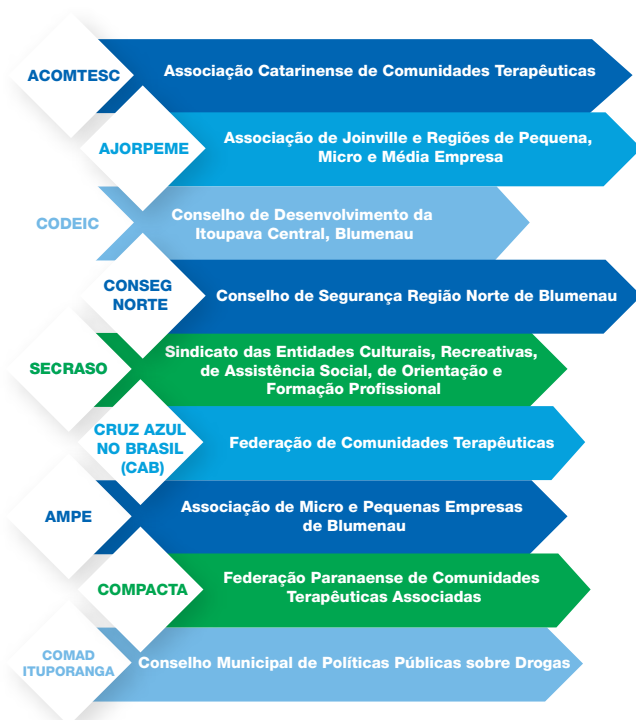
ACOMTESC
Associação Catarinense de Comunidades Terapêuticas

AJORPEME
Associação de Joinville e Regiões de Pequena, Micro e Média Empresa

CODEIC
Conselho de Desenvolvimento da Itoupava Central, Blumenau

CONSEG NORTE
Conselho de Segurança Região Norte de Blumenau

SECRASO
Sindicato das Entidades Culturais, Recreativas, de Assistência Social, de Orientação e Formação Profissional

CRUZ AZUL NO BRASIL (CAB)
Federação de Comunidades Terapêuticas

AMPE
Associação de Micro e Pequenas Empresas de Blumenau

COMPACTA
Federação Paranaense de Comunidades Terapêuticas Associadas

COMAD ITUPORANGA
Conselho Municipal de Políticas Públicas sobre Drogas